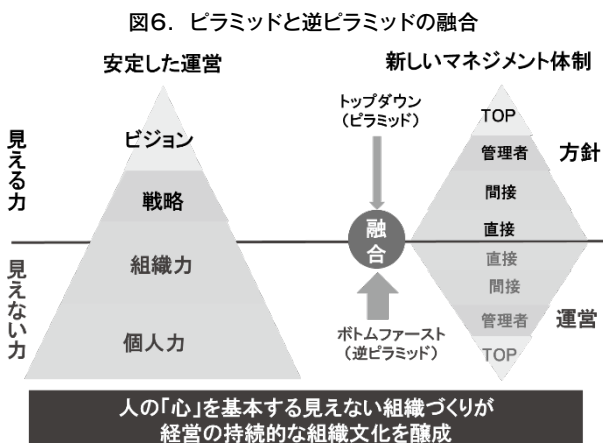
図6．ピラミッドと逆ピラミッドの融合

安定した運営

見える力

ビジョン

戦略

見えない力

組織力

個人力

トップダウン
（ピラミッド）

融合

ボトムファースト
（逆ピラミッド）

新しいマネジメント体制

TOP

管理者

方針

間接

直接

直接

間接

管理者

運営

TOP

人の「心」を基本する見えない組織づくりが
経営の持続的な組織文化を醸成